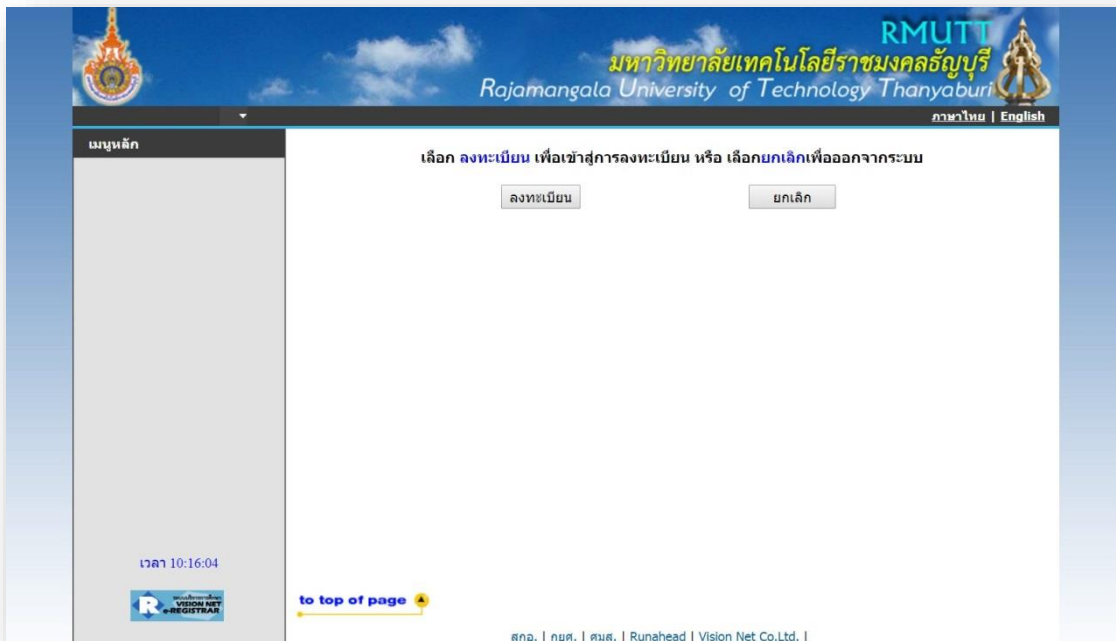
RMUTT
มหาวิทยาลัยเทคโนโลยีราชมงคลธัญบุรี
Rajamangala University of Technology Thanyaburi

ภาษาไทย | English

เมนูหลัก

เลือก ลงทะเบียน เพื่อเข้าสู่การลงทะเบียน หรือ เลือกยกเลิกเพื่อออกจากระบบ

ลงทะเบียน

ยกเลิก

เวลา 10:16:04

VISION NET e-REGISTRAR

to top of page

สกอ. | กยศ. | ทมส. | Runahead | Vision Net Co.Ltd. |